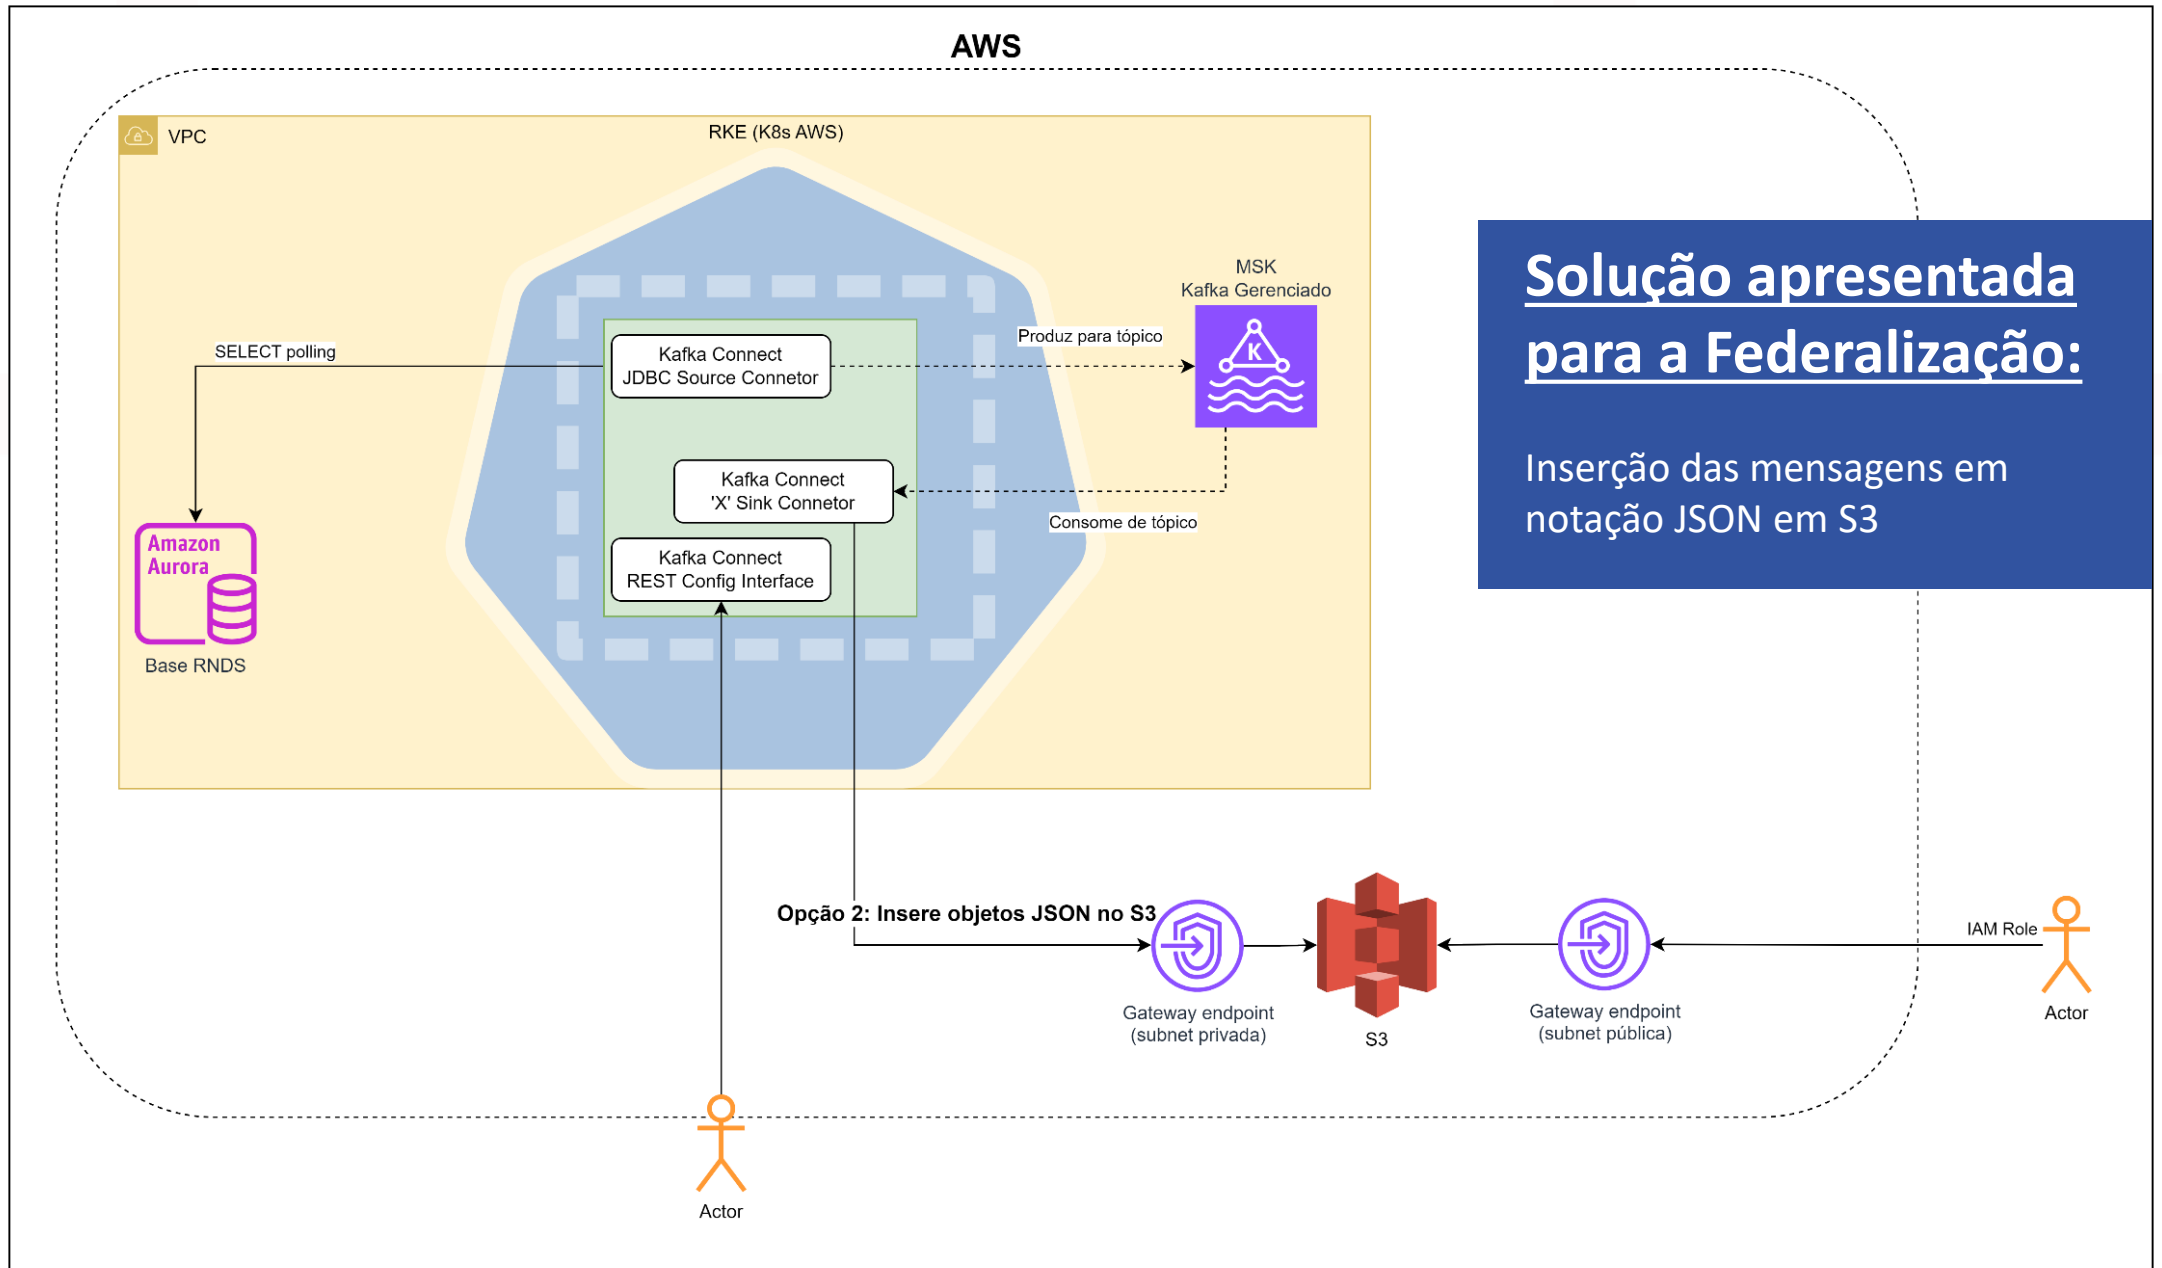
AWS

VPC

RKE (K8s AWS)

SELECT polling

Kafka Connect
JDBC Source Connetor

Produz para tópico

MSK
Kafka Gerenciado

K

Kafka Connect
'X' Sink Connetor

Consome de tópico

Kafka Connect
REST Config Interface

Amazon Aurora

Base RNDS

Solução apresentada para a Federalização:

Inserção das mensagens em notação JSON em S3

Opção 2: Insere objetos JSON no S3

Gateway endpoint
(subnet privada)

S3

Gateway endpoint
(subnet pública)

IAM Role

Actor

Actor